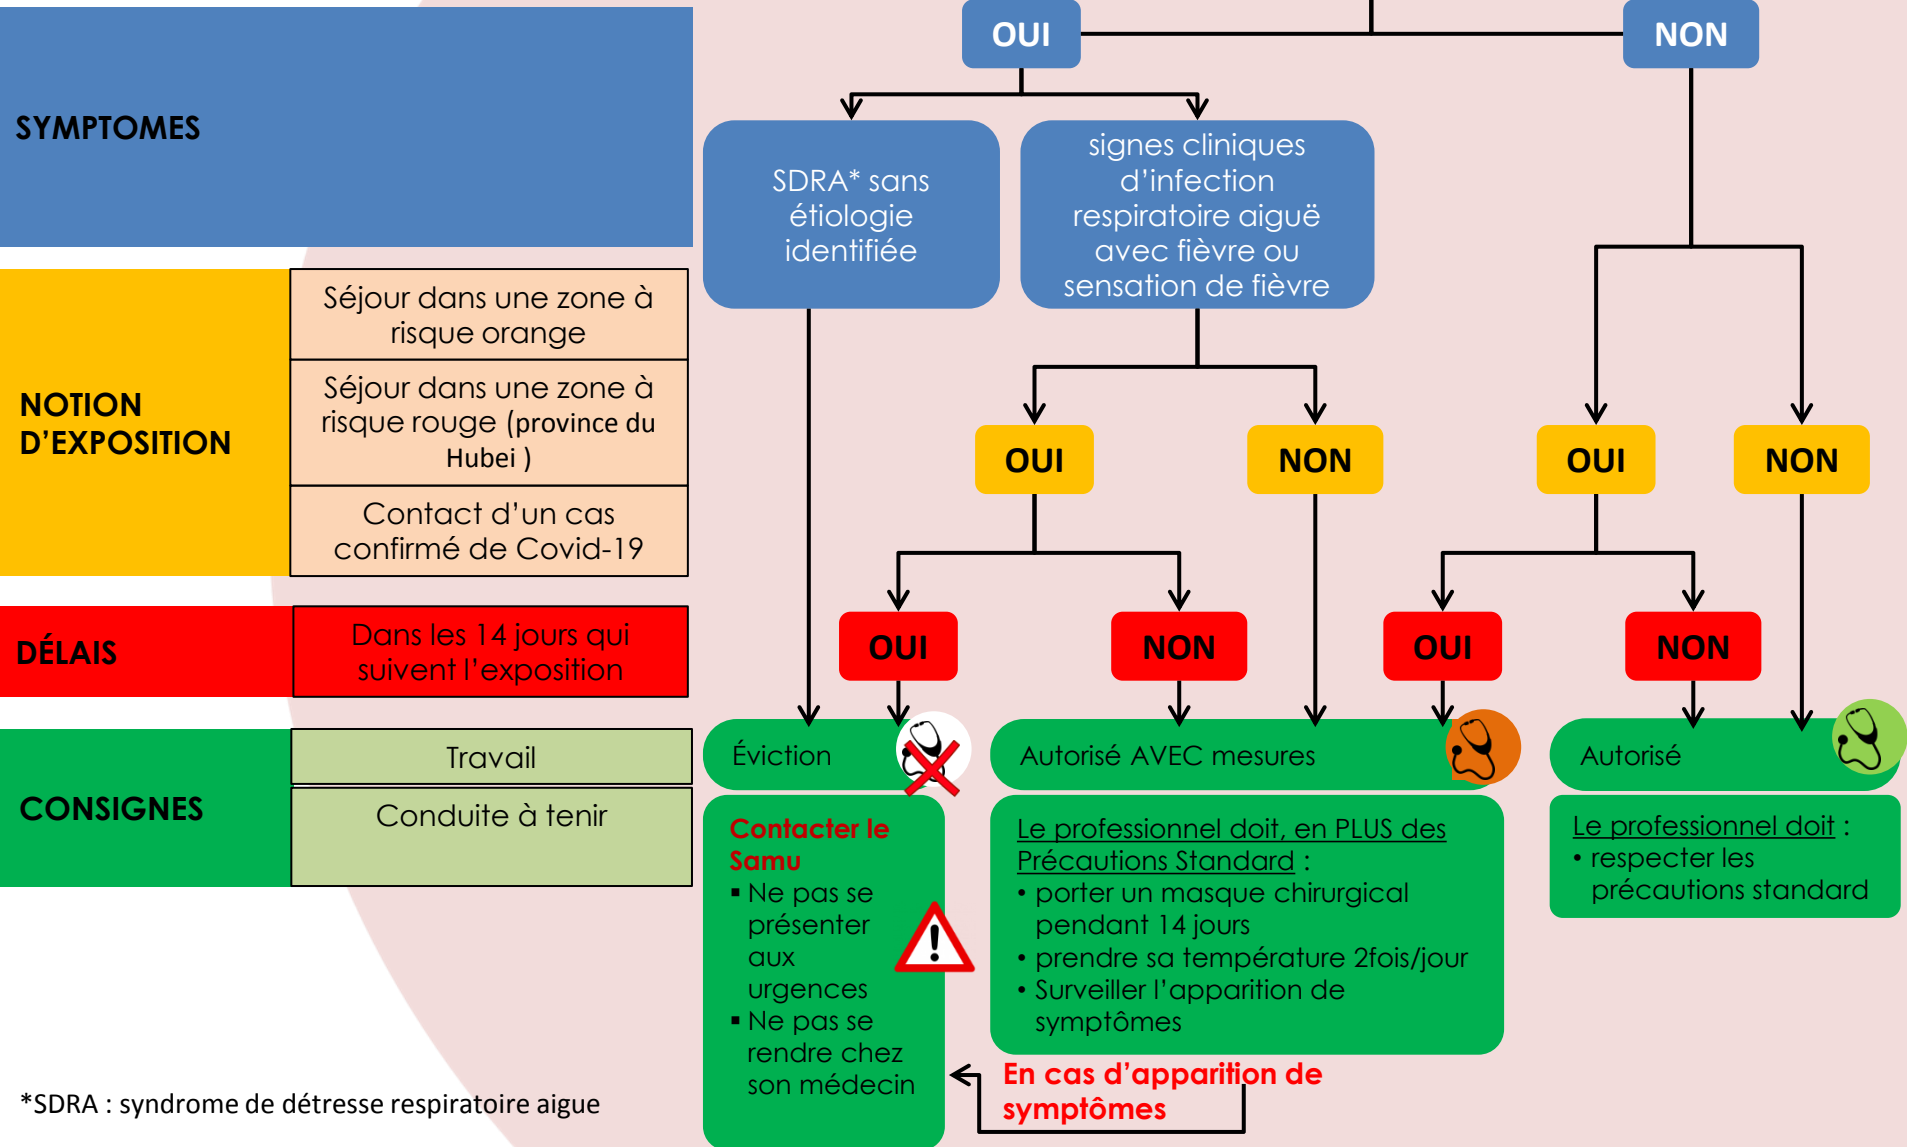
SYMPTOMES

NOTION D'EXPOSITION

Séjour dans une zone à risque orange

Séjour dans une zone à risque rouge (province du Hubei )

Contact d'un cas confirmé de Covid-19

DÉLAIS

Dans les 14 jours qui suivent l'exposition

CONSIGNES

Travail

Conduite à tenir

OUI

NON

SDRA* sans étiologie identifiée

signes cliniques d'infection respiratoire aiguë avec fièvre ou sensation de fièvre

OUI

NON

OUI

NON

OUI

NON

OUI

NON

Éviction

Autorisé AVEC mesures

Autorisé

Contacter le Samu
▪ Ne pas se présenter aux urgences
▪ Ne pas se rendre chez son médecin

Le professionnel doit, en PLUS des Précautions Standard :
• porter un masque chirurgical pendant 14 jours
• prendre sa température 2fois/jour
• Surveiller l'apparition de symptômes

Le professionnel doit :
• respecter les précautions standard

En cas d'apparition de symptômes

*SDRA : syndrome de détresse respiratoire aigue